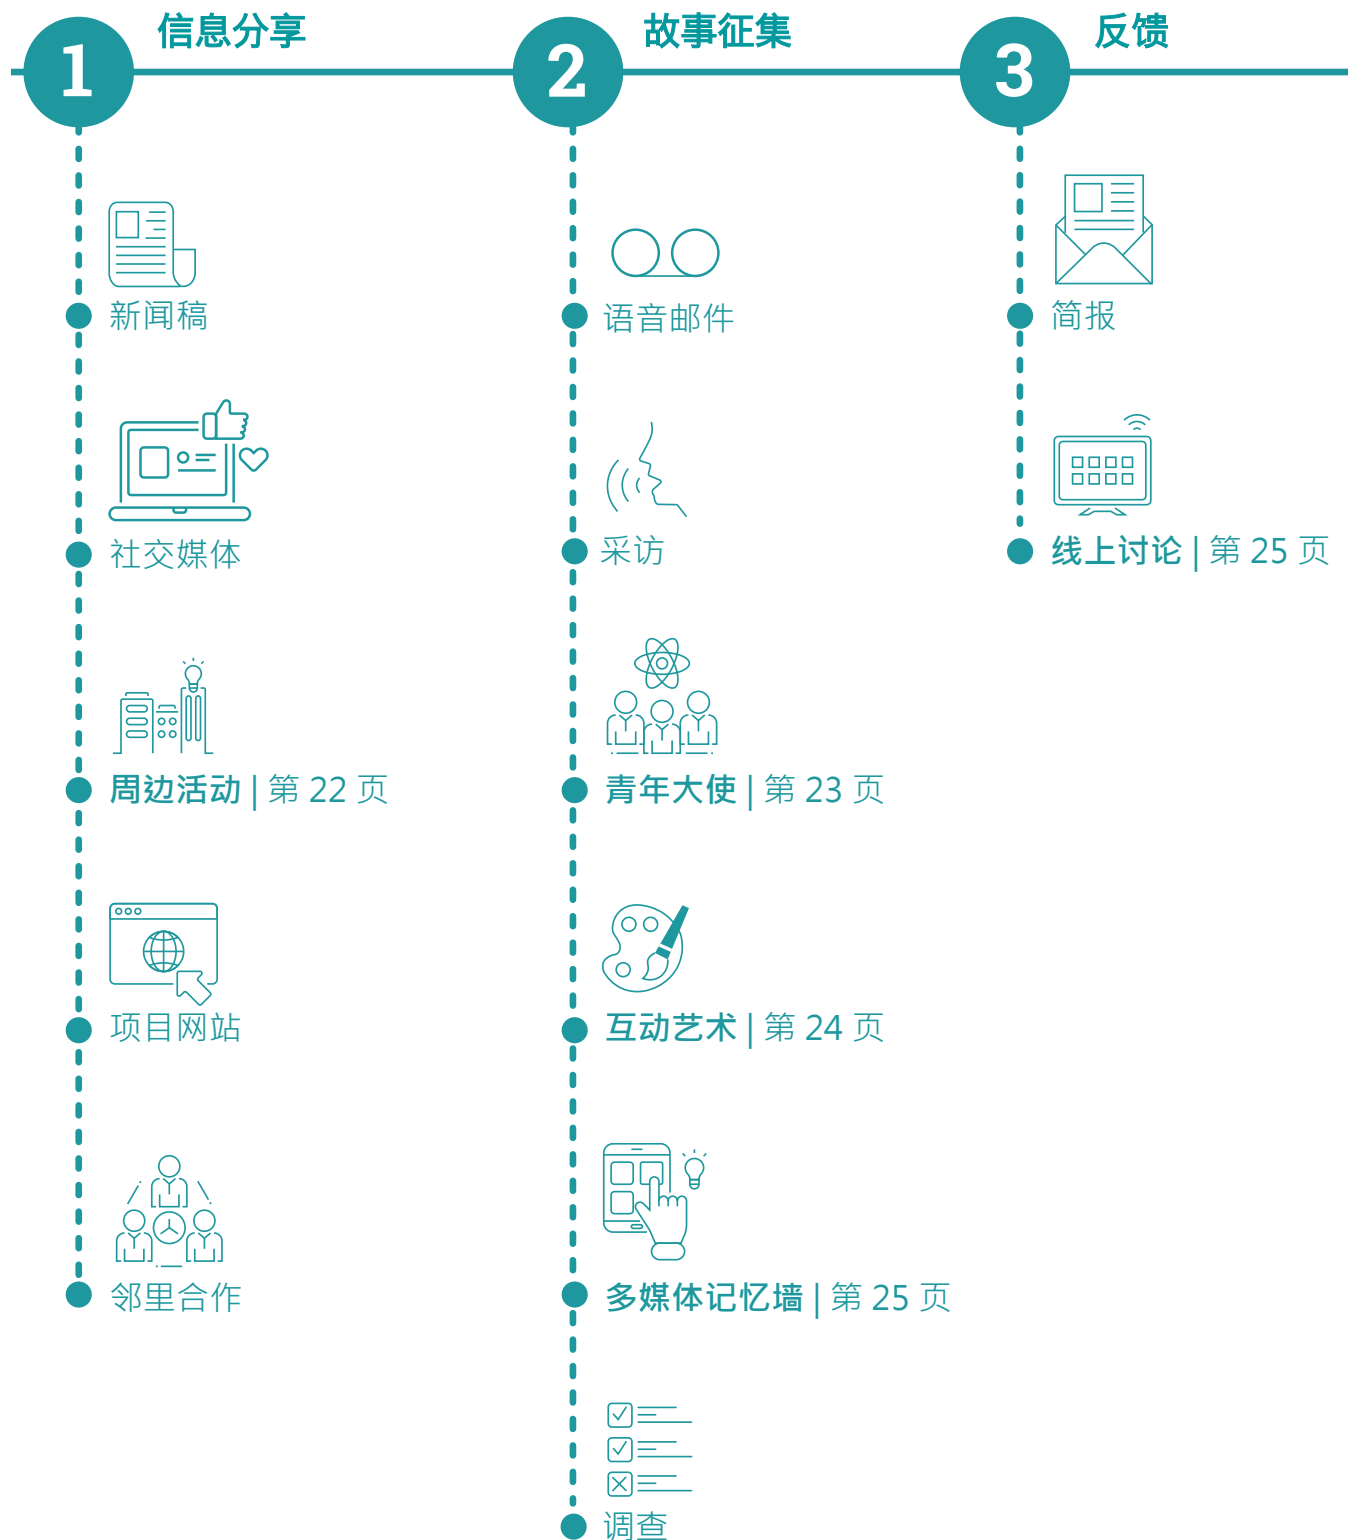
1 信息分享

新闻稿

社交媒体

周边活动 | 第 22 页

项目网站

邻里合作

2 故事征集

语音邮件

采访

青年大使 | 第 23 页

互动艺术 | 第 24 页

多媒体记忆墙 | 第 25 页

调查

3 反馈

简报

线上讨论 | 第 25 页